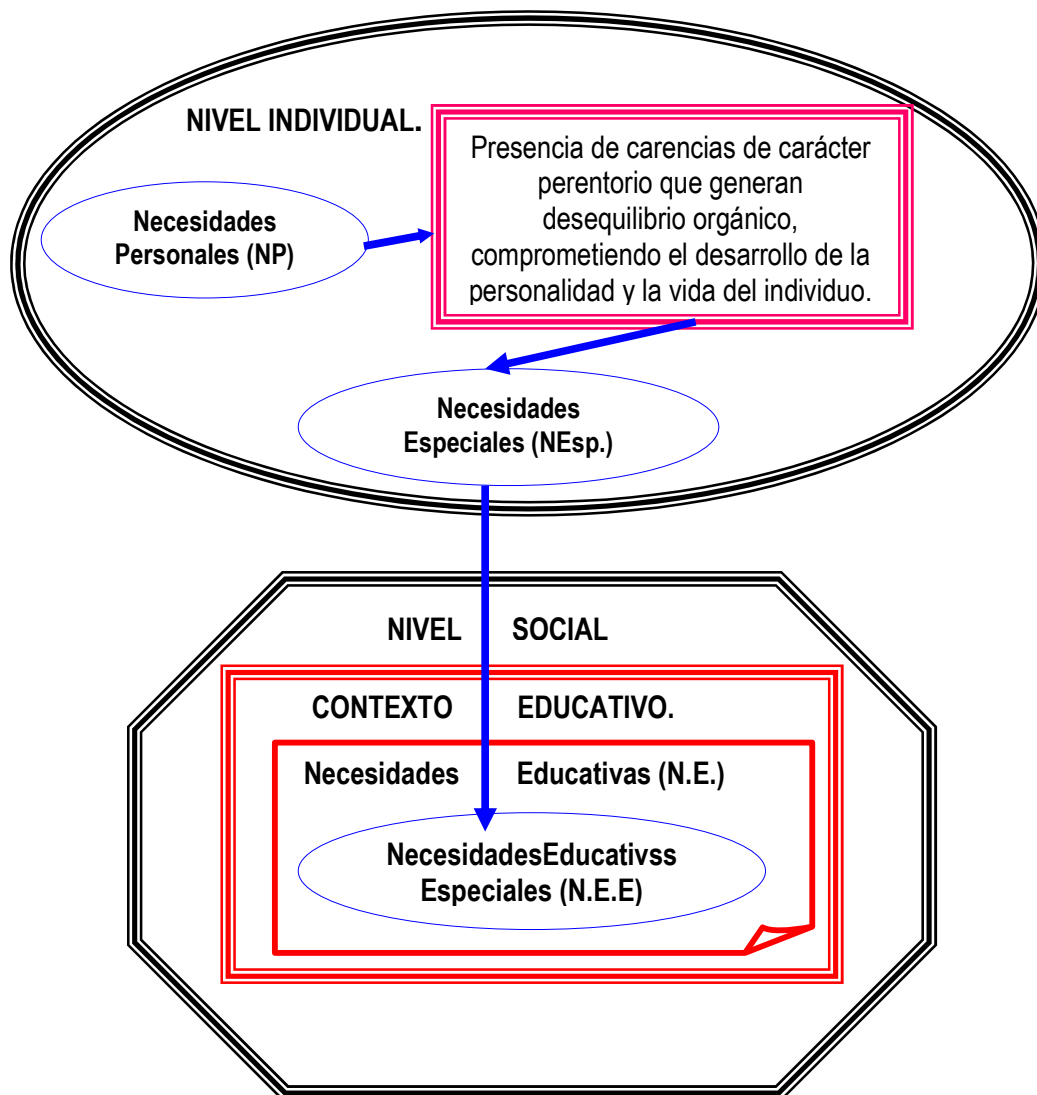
NIVEL INDIVIDUAL.

Presencia de carencias de carácter perentorio que generan desequilibrio orgánico, comprometiendo el desarrollo de la personalidad y la vida del individuo.

Necesidades Personales (NP)

Necesidades Especiales (NEsp.)

NIVEL SOCIAL

CONTEXTO EDUCATIVO.

Necesidades Educativas (N.E.)

NecesidadesEducativss Especiales (N.E.E)